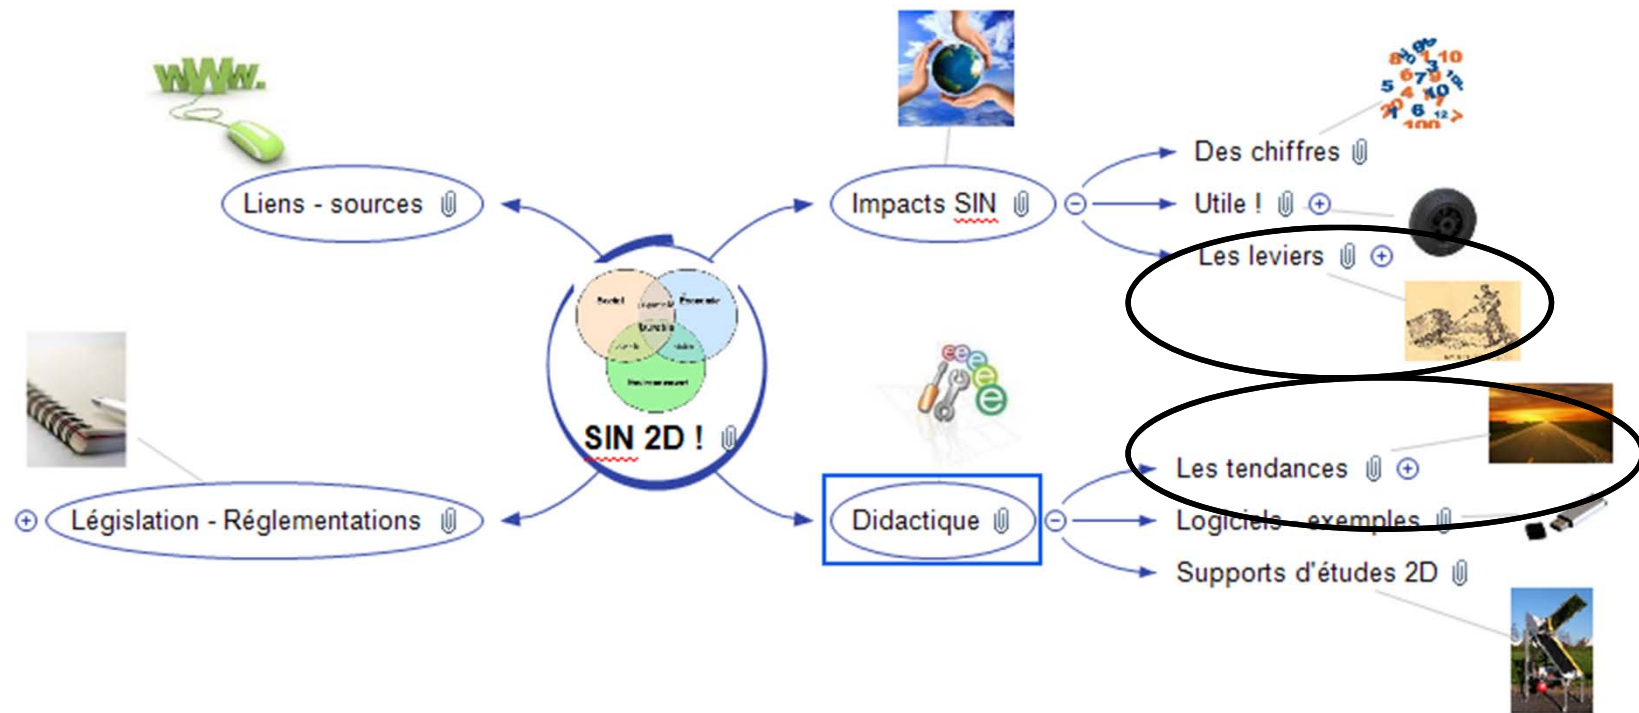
www.

Liens - sources

Impacts SIN

Des chiffres

Utile !

Les leviers

Social

Économie

Durable

Environnement

SIN 2D !

Législation - Réglementations

Didactique

Les tendances

Logiciels - exemples

Supports d'études 2D